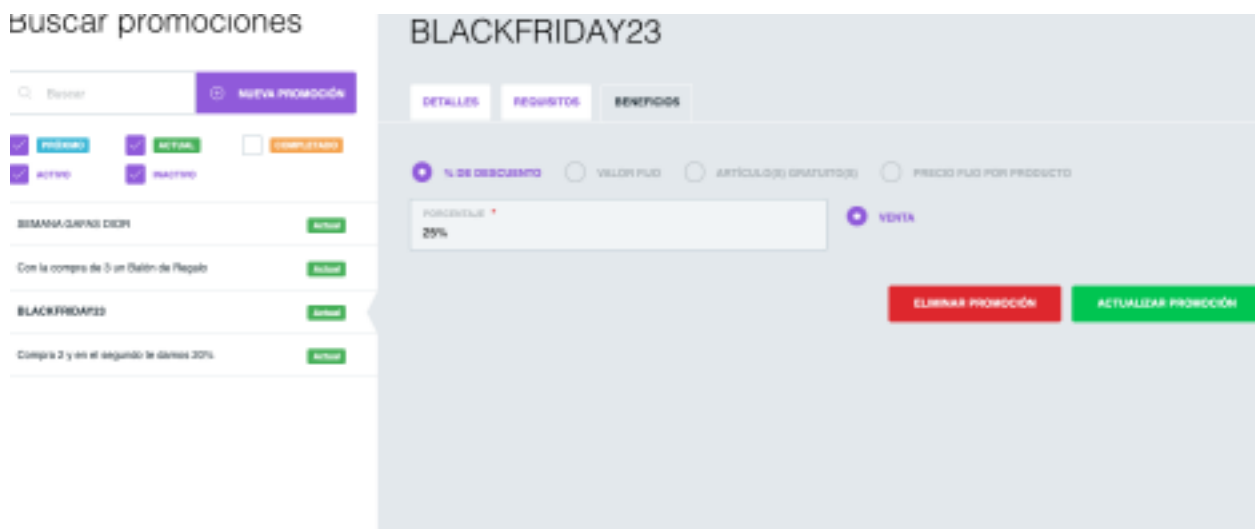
Buscar promociones

Buscar

NUEVA PROMOCIÓN

PRÓXIMO
ACTUAL
COMPLETADO
ACTIVO
INACTIVO

SEMANA GAFAS DIOR
Actual

Con la compra de 3 un Balón de Regalo
Actual

BLACKFRIDAY23
Actual

Compra 2 y en el segundo te damos 20%
Actual

BLACKFRIDAY23

DETALLES
REQUISITOS
BENEFICIOS

% DE DESCUENTO
VALOR FIJO
ARTÍCULO(S) GRATUITO(S)
PRECIO FIJO POR PRODUCTO

PORCENTAJE *
25%

VENTA

ELIMINAR PROMOCIÓN
ACTUALIZAR PROMOCIÓN